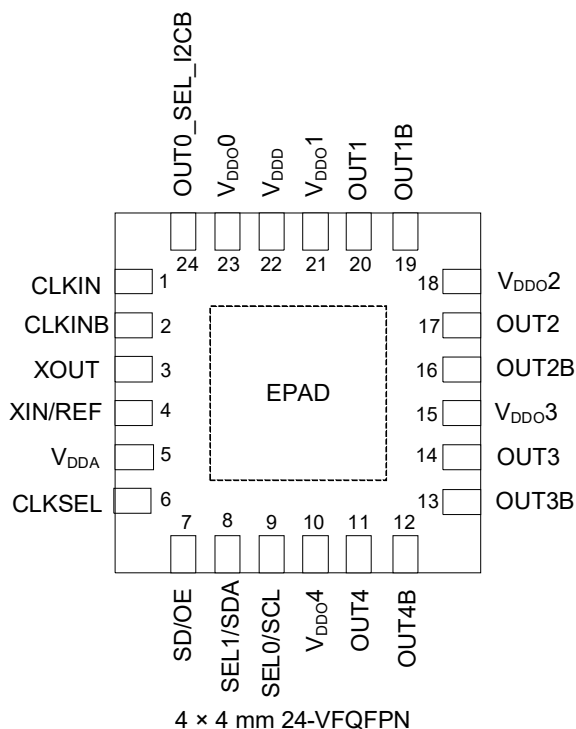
OUT0_SEL_I2CB
$V_{DDO}0$
$V_{DDD}$
$V_{DDO}1$
OUT1
OUT1B

24 23 22 21 20 19

CLKIN 1
CLKINB 2
XOUT 3
XIN/REF 4
$V_{DDA}$ 5
CLKSEL 6

18 $V_{DDO}2$
17 OUT2
16 OUT2B
15 $V_{DDO}3$
14 OUT3
13 OUT3B

EPAD

7 8 9 10 11 12

SD/OE
SEL1/SDA
SEL0/SCL
$V_{DDO}4$
OUT4
OUT4B

4 × 4 mm 24-VFQFPN